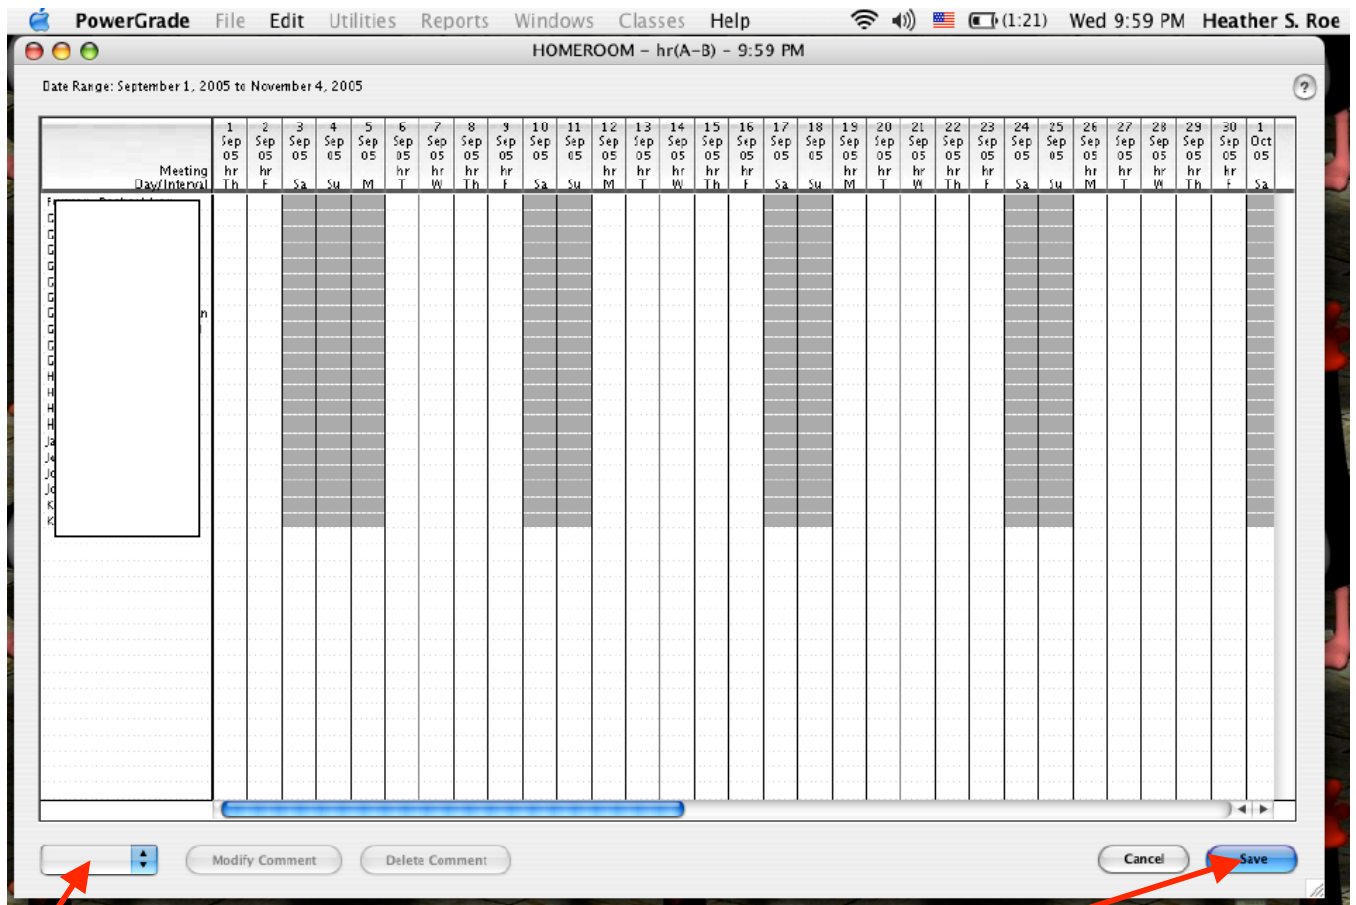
PowerGrade File Edit Utilities Reports Windows Classes Help (1:21) Wed 9:59 PM Heather S. Roe

HOMEROOM - hr(A-B) - 9:59 PM

Date Range: September 1, 2005 to November 4, 2005

| Meeting Day/Interval | 1 Sep 05 hr Th | 2 Sep 05 hr F | 3 Sep 05 Sa | 4 Sep 05 Su | 5 Sep 05 M | 6 Sep 05 hr T | 7 Sep 05 hr W | 8 Sep 05 hr Th | 9 Sep 05 hr F | 10 Sep 05 Sa | 11 Sep 05 Su | 12 Sep 05 hr M | 13 Sep 05 hr T | 14 Sep 05 hr W | 15 Sep 05 hr Th | 16 Sep 05 hr F | 17 Sep 05 Sa | 18 Sep 05 Su | 19 Sep 05 hr M | 20 Sep 05 hr T | 21 Sep 05 hr W | 22 Sep 05 hr Th | 23 Sep 05 hr F | 24 Sep 05 Sa | 25 Sep 05 Su | 26 Sep 05 hr M | 27 Sep 05 hr T | 28 Sep 05 hr W | 29 Sep 05 hr Th | 30 Sep 05 hr F | 1 Oct 05 Sa |
|---|---|---|---|---|---|---|---|---|---|---|---|---|---|---|---|---|---|---|---|---|---|---|---|---|---|---|---|---|---|---|---|

Modify Comment Delete Comment Cancel Save